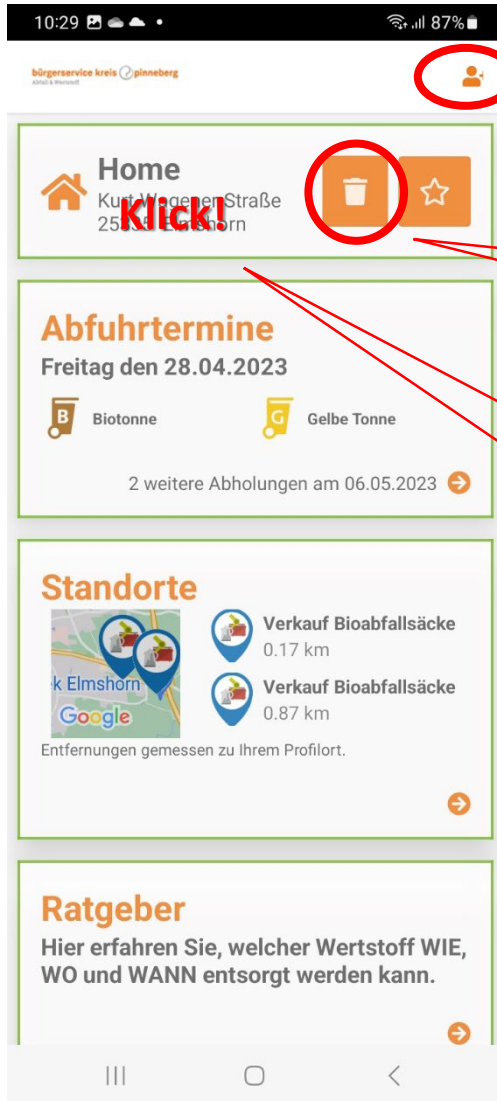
10:29 87%

bürgerservice kreis pinneberg
Abfall & Wertstoff

Home
Kurt-Wagener-Straße
25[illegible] Elmshorn

Klick!

Abfuhrtermine
Freitag den 28.04.2023

B Biotonne

G Gelbe Tonne

2 weitere Abholungen am 06.05.2023

Standorte

Elmshorn
Google

Verkauf Bioabfallsäcke
0.17 km

Verkauf Bioabfallsäcke
0.87 km

Entfernungen gemessen zu Ihrem Profilort.

Ratgeber
Hier erfahren Sie, welcher Wertstoff WIE, WO und WANN entsorgt werden kann.